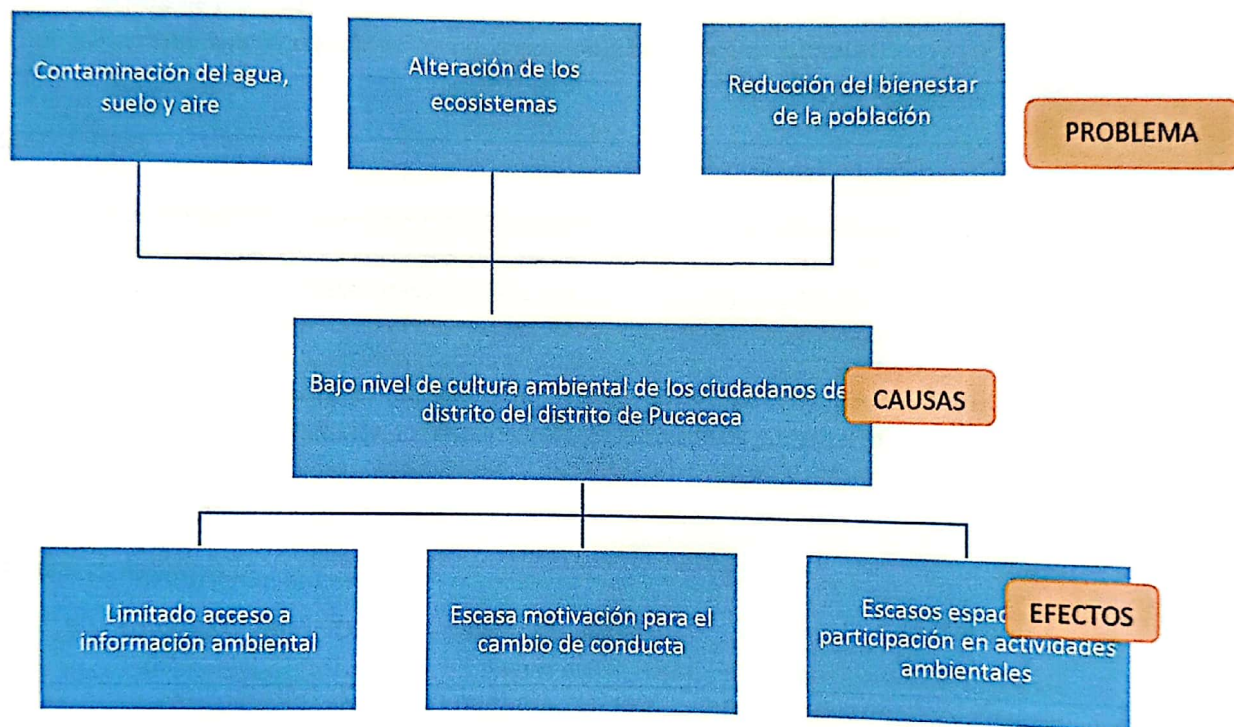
Contaminación del agua, suelo y aire

Alteración de los ecosistemas

Reducción del bienestar de la población

PROBLEMA

Bajo nivel de cultura ambiental de los ciudadanos de distrito del distrito de Pucacaca

CAUSAS

Limitado acceso a información ambiental

Escasa motivación para el cambio de conducta

Escasos espac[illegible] participación en actividades ambientales

EFECTOS